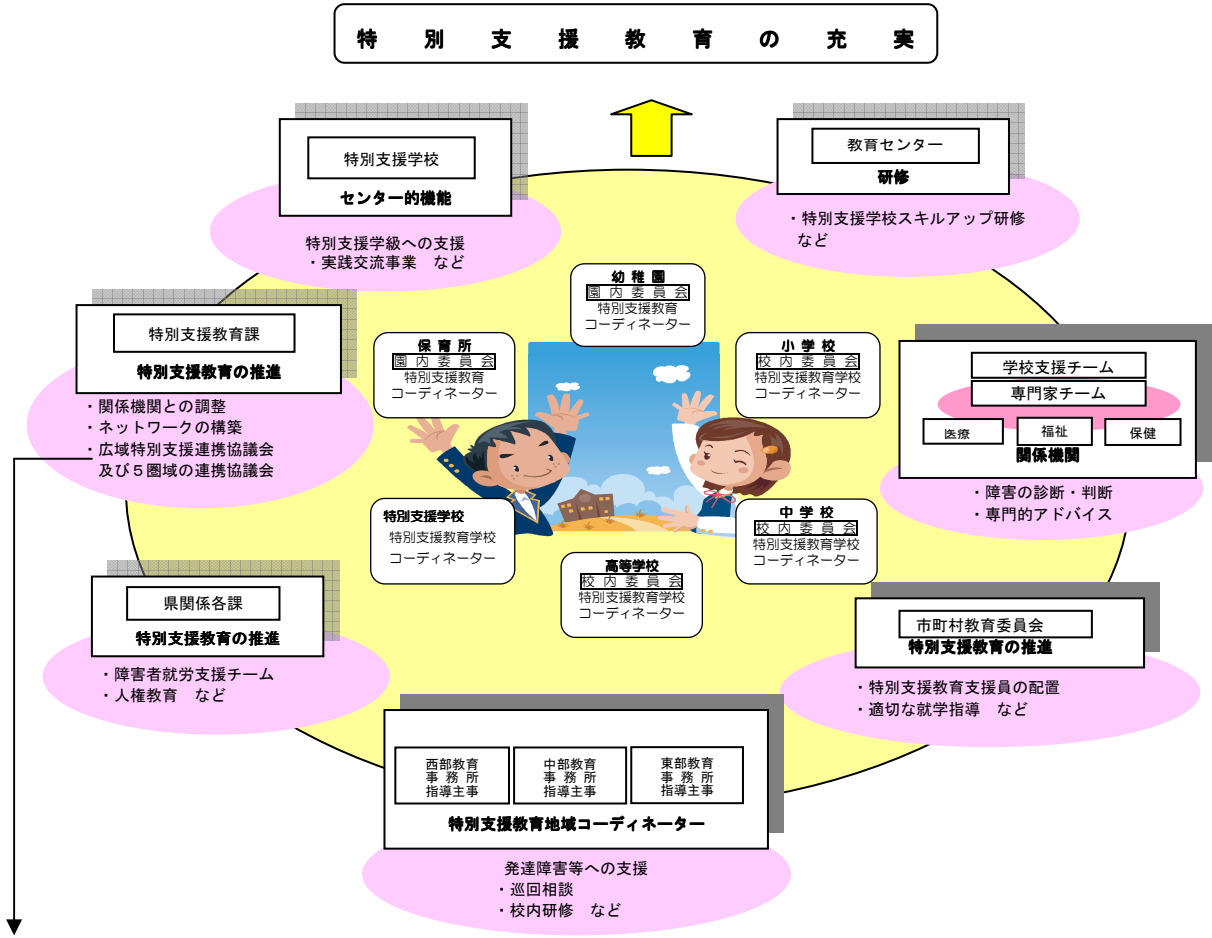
特 別 支 援 教 育 の 充 実

特別支援学校
センター的機能
特別支援学級への支援
・実践交流事業 など

教育センター
研修
・特別支援学校スキルアップ研修 など

特別支援教育課
特別支援教育の推進
・関係機関との調整
・ネットワークの構築
・広域特別支援連携協議会及び５圏域の連携協議会

幼 稚 園
園 内 委 員 会
特別支援教育
コーディネーター

保 育 所
園 内 委 員 会
特別支援教育
コーディネーター

小 学 校
校 内 委 員 会
特別支援教育学校
コーディネーター

学校支援チーム
専門家チーム
医療
福祉
保健
関係機関
・障害の診断・判断
・専門的アドバイス

特別支援学校
特別支援教育学校
コーディネーター

中 学 校
校 内 委 員 会
特別支援教育学校
コーディネーター

高等学校
校 内 委 員 会
特別支援教育学校
コーディネーター

県関係各課
特別支援教育の推進
・障害者就労支援チーム
・人権教育 など

市町村教育委員会
特別支援教育の推進
・特別支援教育支援員の配置
・適切な就学指導 など

西部教育
事 務 所
指導主事

中部教育
事 務 所
指導主事

東部教育
事 務 所
指導主事

特別支援教育地域コーディネーター
発達障害等への支援
・巡回相談
・校内研修 など